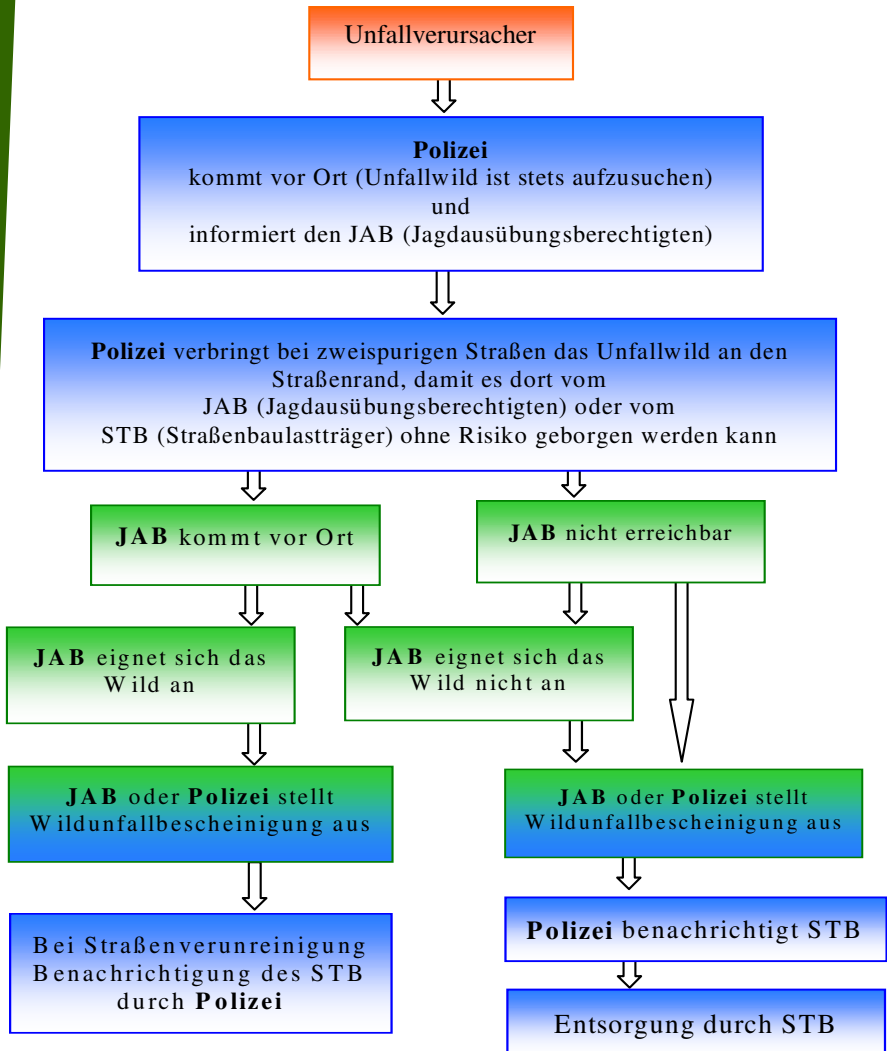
Unfallverursacher

**Polizei**
kommt vor Ort (Unfallwild ist stets aufzusuchen)
und
informiert den JAB (Jagdausübungsberechtigten)

**Polizei** verbringt bei zweispurigen Straßen das Unfallwild an den Straßenrand, damit es dort vom JAB (Jagdausübungsberechtigten) oder vom STB (Straßenbaulastträger) ohne Risiko geborgen werden kann

**JAB** kommt vor Ort

**JAB** nicht erreichbar

**JAB** eignet sich das Wild an

**JAB** eignet sich das Wild nicht an

**JAB** oder **Polizei** stellt Wildunfallbescheinigung aus

**JAB** oder **Polizei** stellt Wildunfallbescheinigung aus

Bei Straßenverunreinigung Benachrichtigung des STB durch **Polizei**

**Polizei** benachrichtigt STB

Entsorgung durch STB